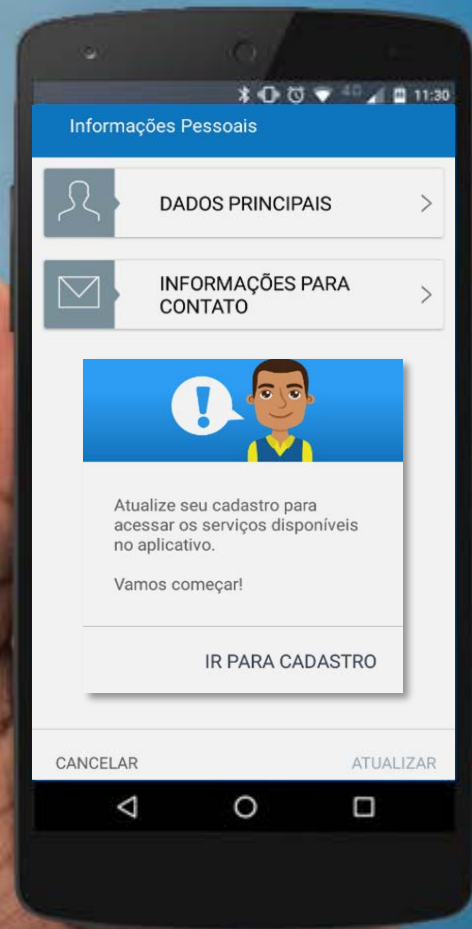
4G 11:30

Informações Pessoais

DADOS PRINCIPAIS

INFORMAÇÕES PARA CONTATO

Atualize seu cadastro para acessar os serviços disponíveis no aplicativo.

Vamos começar!

IR PARA CADASTRO

CANCELAR

ATUALIZAR